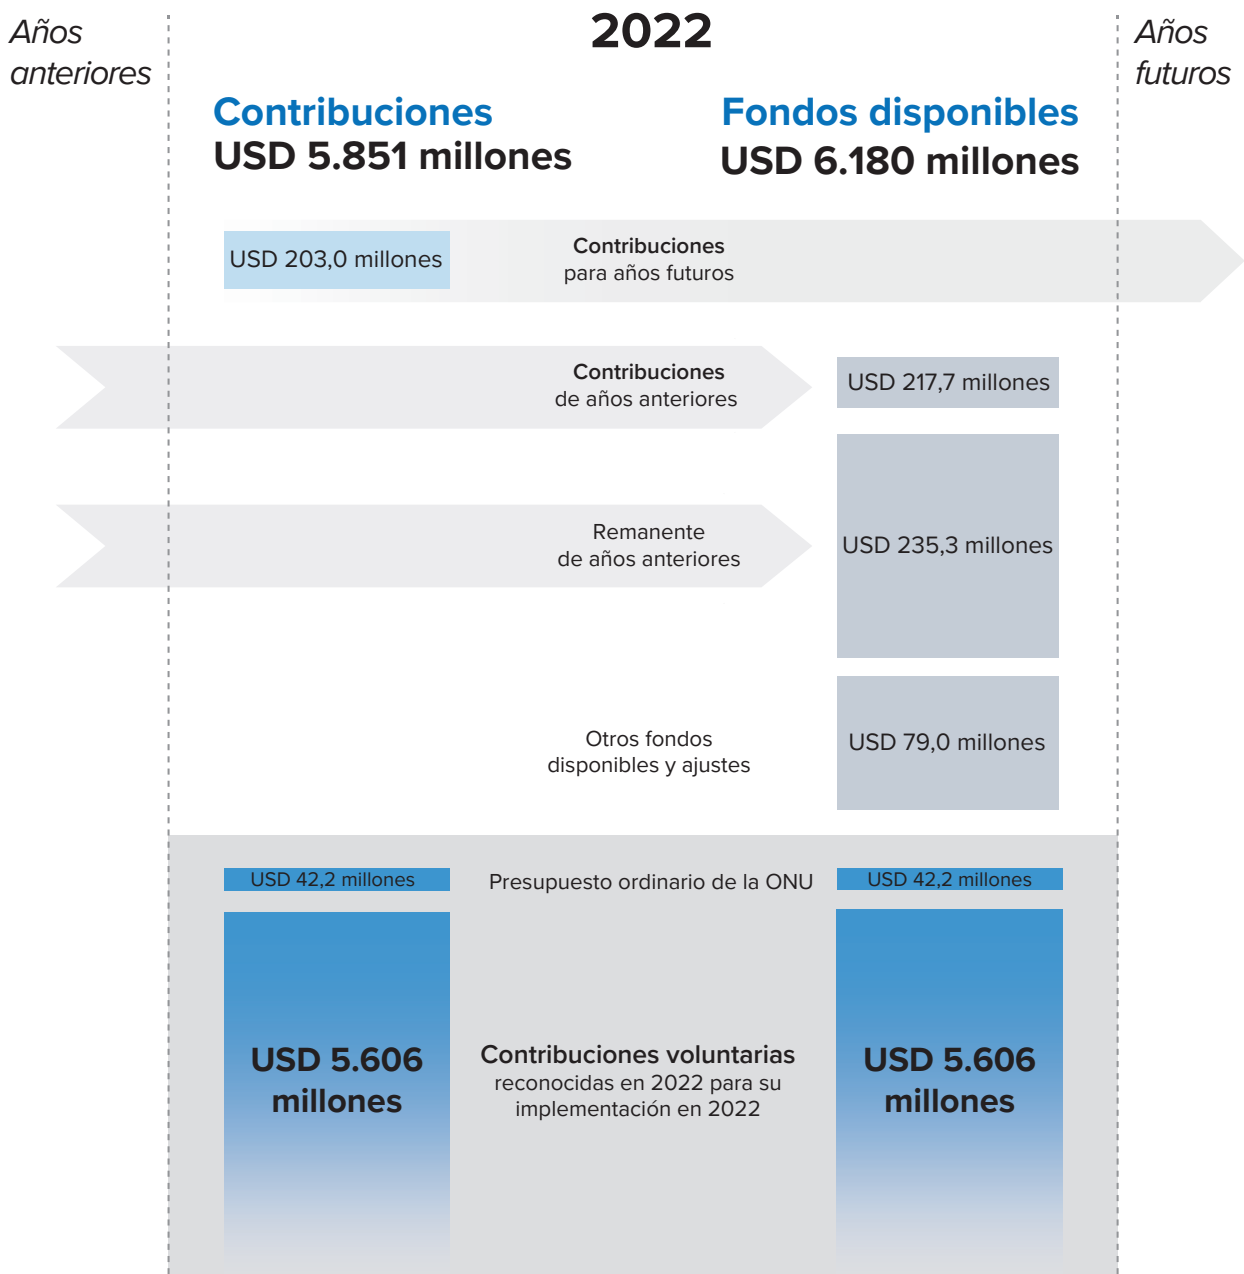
Años anteriores

2022

Años futuros

Contribuciones
USD 5.851 millones

Fondos disponibles
USD 6.180 millones

USD 203,0 millones

Contribuciones
para años futuros

Contribuciones
de años anteriores

USD 217,7 millones

Remanente
de años anteriores

USD 235,3 millones

Otros fondos
disponibles y ajustes

USD 79,0 millones

USD 42,2 millones

Presupuesto ordinario de la ONU

USD 42,2 millones

USD 5.606 millones

Contribuciones voluntarias
reconocidas en 2022 para su implementación en 2022

USD 5.606 millones